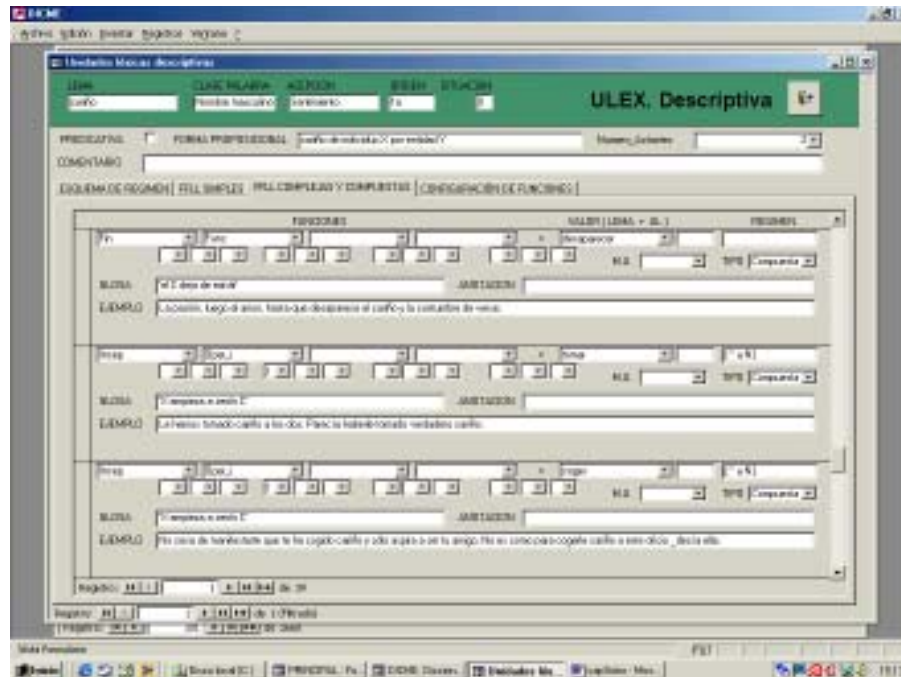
DICME
Archivo Edición Insertar Registros Ventana ?

Unidades léxicas descriptivas
LEMA
cariño
CLASE PALABRA
Nombre masculino
ACEPCIÓN
sentimiento
ORIGEN
Fa
SITUACIÓN
ULEX. Descriptiva
PREDICATIVA
FORMAS PROPIEDADES
cariño de individuo X por entidad Y
Número_Sufijantes
COMENTARIO
ESQUEMA DE REGIMEN | FFLL SIMPLES | FFLL COMPLEJAS Y COMPUESTAS | CONFIGURACIÓN DE FUNCIONES
FUNCIONES
VALOR ( LEMA + GL )
REGIMEN
Fin
Func
desaparecer
N.S
TIPO Compuesta
GLOSA
'el C deja de existir'
AMBITACION
EJEMPLO
Lo quería, luego al amor, hasta que desaparece el cariño y la costumbre de verse.
Incep
Oper
tomar
N.S
TIPO Compuesta
GLOSA
'X empieza a sentir C'
AMBITACION
EJEMPLO
La hemos tomado cariño a los dos. Parecía haberle tomado verdadero cariño.
Incep
Oper
coger
N.S
TIPO Compuesta
GLOSA
'X empieza a sentir C'
AMBITACION
EJEMPLO
No cesa de manifestarte que le ha cogido cariño y sólo aspira a ser tu amigo. No es como para cogerle cariño a esos chicos _ decía ella.
Registro: 1 de 39
Registro: 1 de 1 (Filtrado)
Vista Formulario
Inicio